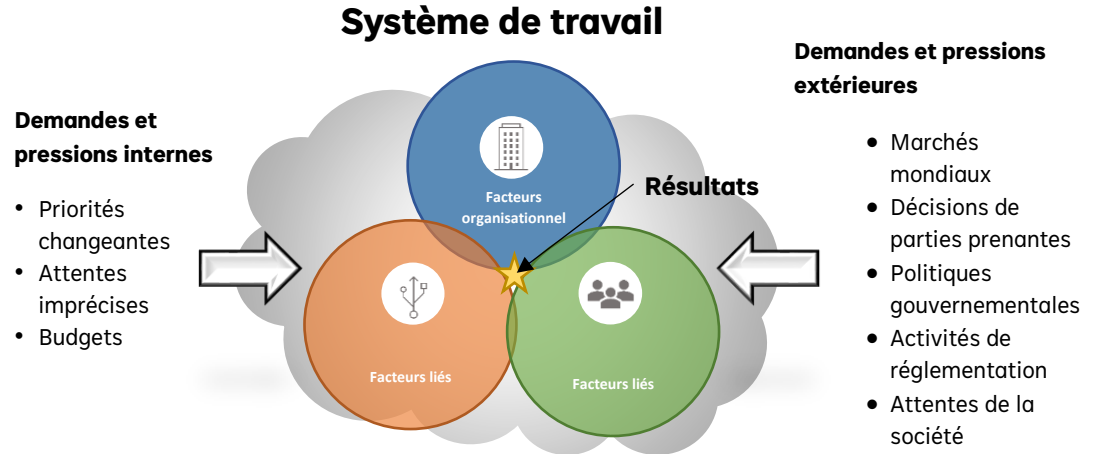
Système de travail

Demandes et pressions internes

- Priorités changeantes
- Attentes imprécises
- Budgets

Facteurs organisationnel

Résultats

Facteurs liés

Facteurs liés

Demandes et pressions extérieures

- Marchés mondiaux
- Décisions de parties prenantes
- Politiques gouvernementales
- Activités de réglementation
- Attentes de la société